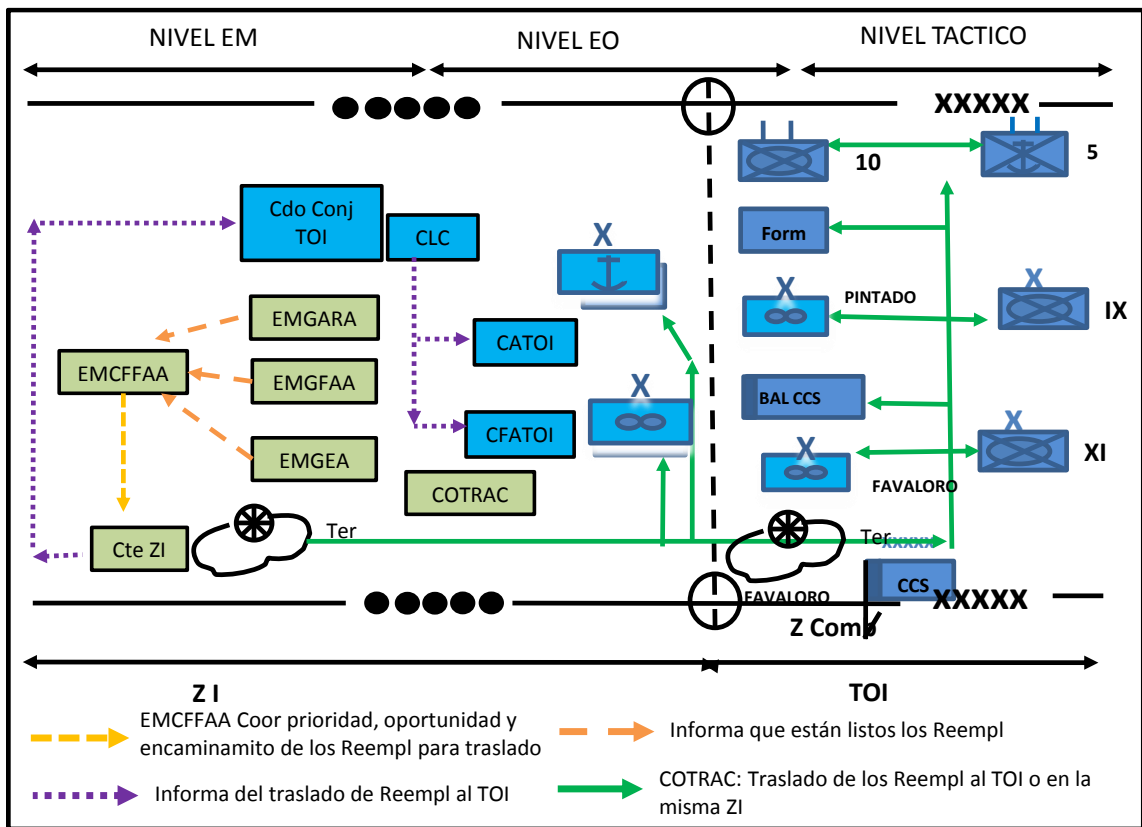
NIVEL EM
NIVEL EO
NIVEL TACTICO

XXXXX

10
5

Cdo Conj TOI
CLC

Form

X
X
PINTADO
IX

EMGARA
EMCFFAA
EMGFAA
CATOI

X
BAL CCS
CFATOI
X
XI
EMGEA
FAVALORO
COTRAC

Cte ZI
Ter
Ter
FAVALORO
CCS
XXXXX
Z Comb

Z I
TOI

EMCFFAA Coor prioridad, oportunidad y encaminamito de los Reempl para traslado
Informa que están listos los Reempl
Informa del traslado de Reempl al TOI
COTRAC: Traslado de los Reempl al TOI o en la misma ZI